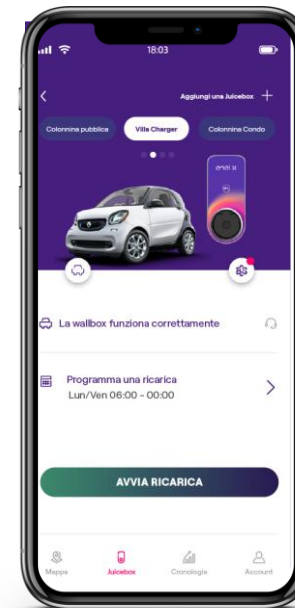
18:03

Aggiungi una Juicebox +

Colonnina pubblica
Villa Charger
Colonnina Condo

enel x

La wallbox funziona correttamente

Programma una ricarica
Lun/Ven 06:00 - 00:00

AVVIA RICARICA

Mappa
Juicebox
Cronologia
Account